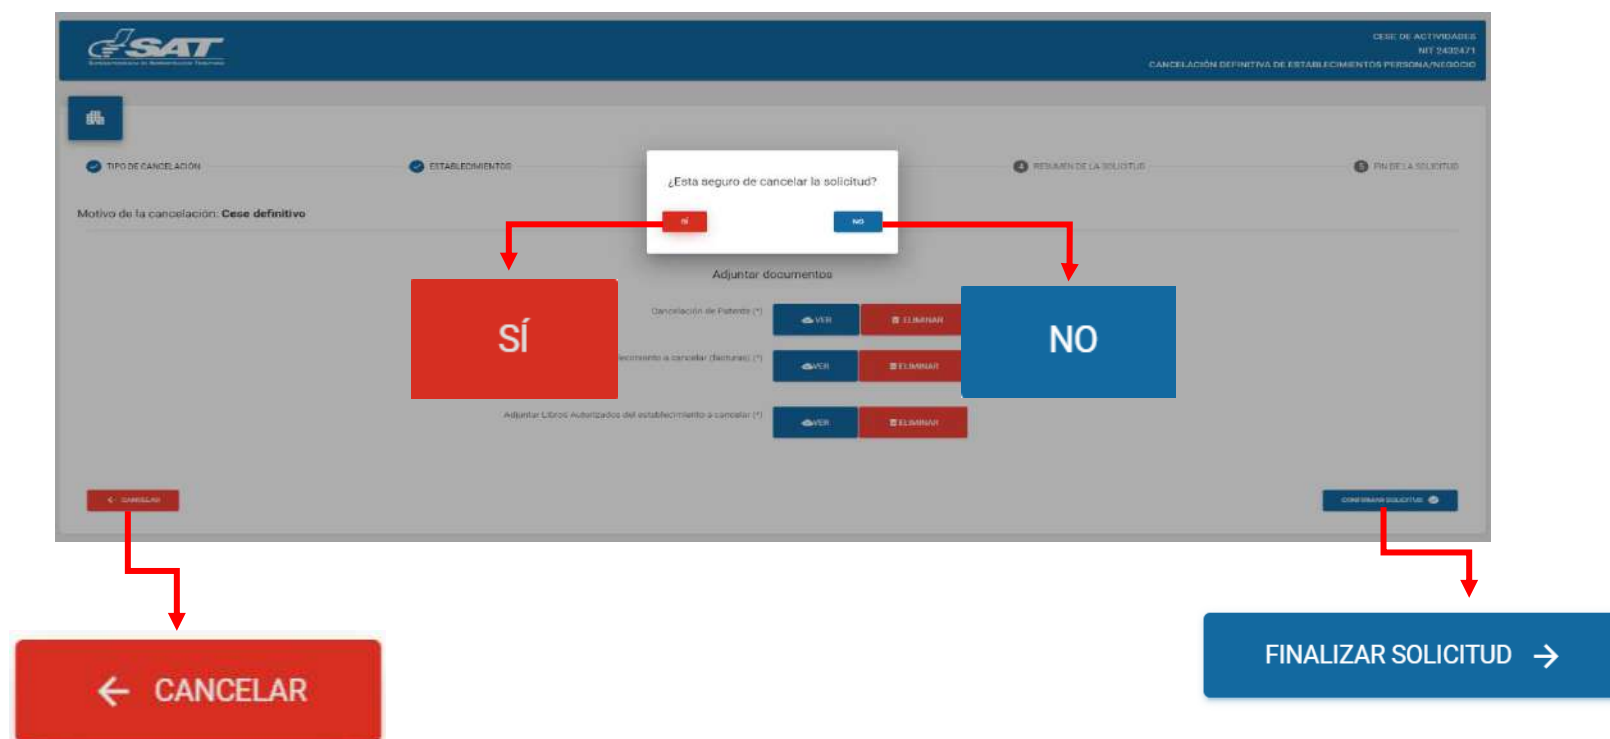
SAT
Superintendencia de Administración Tributaria

CESE DE ACTIVIDADES
NIT 2432471
CANCELACIÓN DEFINITIVA DE ESTABLECIMIENTOS PERSONA/NEGOCIO

TIPO DE CANCELACIÓN
ESTABLECIMIENTOS
4 RESUMEN DE LA SOLICITUD
5 FIN DE LA SOLICITUD

¿Esta seguro de cancelar la solicitud?
SÍ
NO

Motivo de la cancelación: Cese definitivo

Adjuntar documentos

Cancelación de Patente (*)
VER
ELIMINAR
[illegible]ecimiento a cancelar (facturas) (*)
VER
ELIMINAR
Adjuntar Libros Autorizados del establecimiento a cancelar (*)
VER
ELIMINAR

SÍ

NO

CANCELAR
CONFIRMAR SOLICITUD

CANCELAR

FINALIZAR SOLICITUD